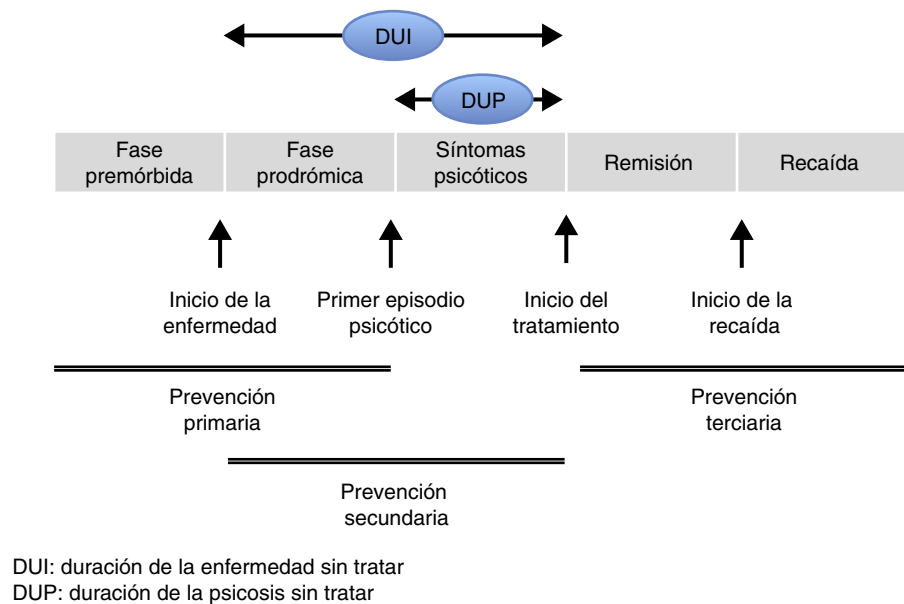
DUI

DUP

| Fase premórbida | Fase prodrómica | Síntomas psicóticos | Remisión | Recaída |
|---|---|---|---|---|

Inicio de la enfermedad

Primer episodio psicótico

Inicio del tratamiento

Inicio de la recaída

Prevención primaria

Prevención terciaria

Prevención secundaria

DUI: duración de la enfermedad sin tratar
DUP: duración de la psicosis sin tratar